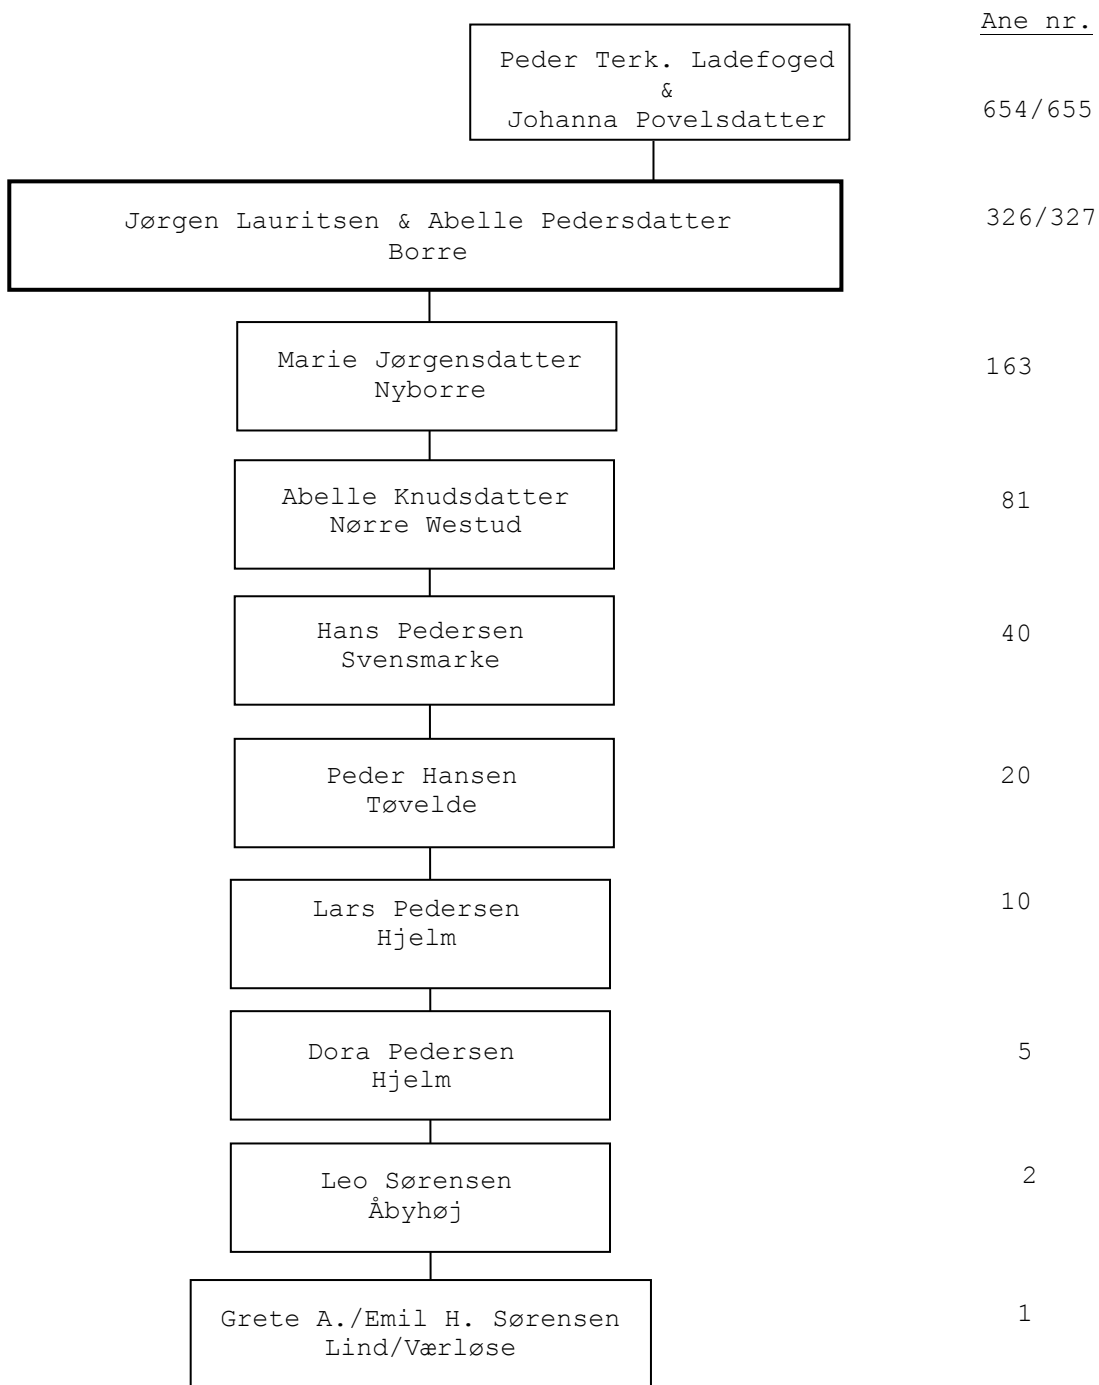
Ane nr.

Peder Terk. Ladefoged
&
Johanna Povelsdatter

654/655

Jørgen Lauritsen & Abelle Pedersdatter
Borre

326/327

Marie Jørgensdatter
Nyborre

163

Abelle Knudsdatter
Nørre Westud

81

Hans Pedersen
Svensmarke

40

Peder Hansen
Tøvelde

20

Lars Pedersen
Hjelm

10

Dora Pedersen
Hjelm

5

Leo Sørensen
Åbyhøj

2

Grete A./Emil H. Sørensen
Lind/Værløse

1